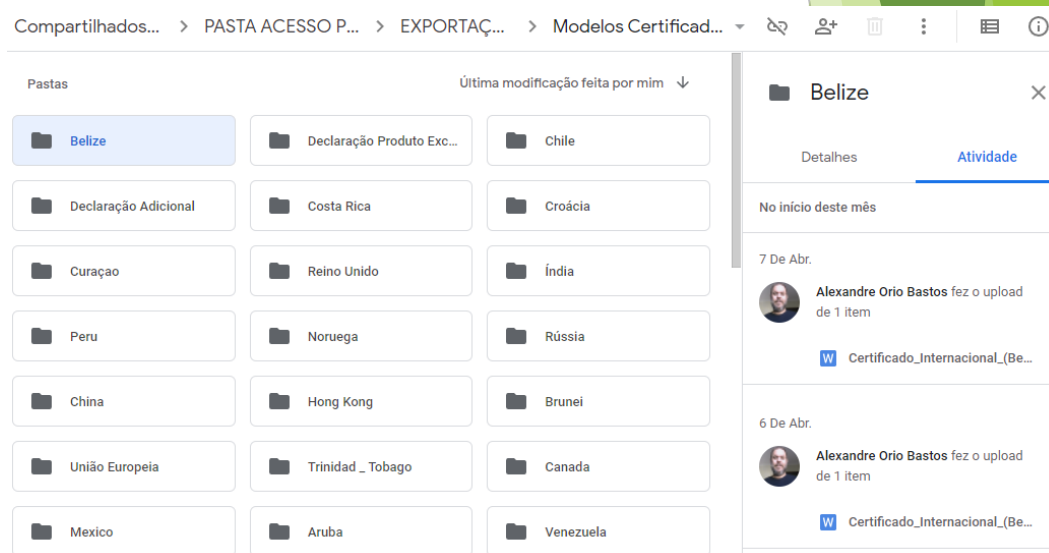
Compartilhados... > PASTA ACESSO P... > EXPORTAÇ... > Modelos Certificad...

Pastas

Última modificação feita por mim

Belize
Declaração Produto Exc...
Chile
Declaração Adicional
Costa Rica
Croácia
Curaçao
Reino Unido
Índia
Peru
Noruega
Rússia
China
Hong Kong
Brunei
União Europeia
Trinidad _ Tobago
Canada
Mexico
Aruba
Venezuela

Belize

Detalhes
Atividade

No início deste mês

7 De Abr.

Alexandre Orio Bastos fez o upload de 1 item

W Certificado_Internacional_(Be...

6 De Abr.

Alexandre Orio Bastos fez o upload de 1 item

W Certificado_Internacional_(Be...